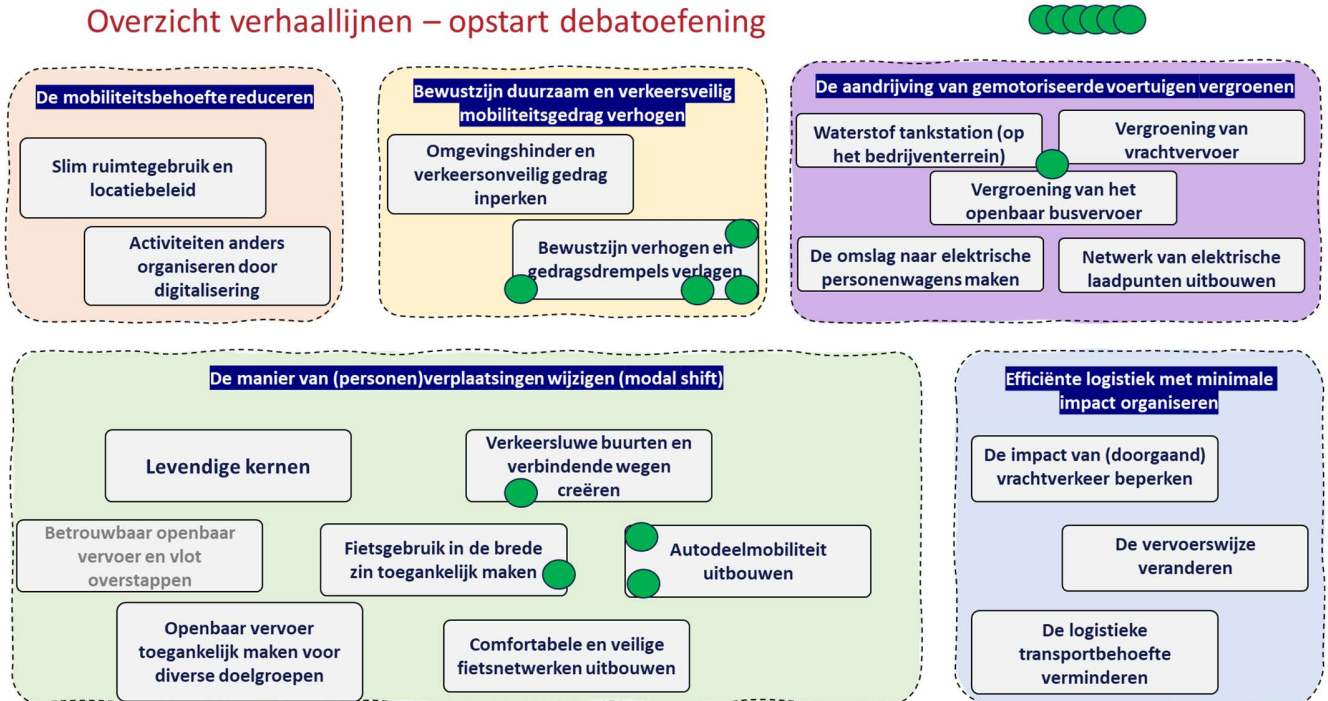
Overzicht verhaallijnen – opstart debatoefening

De mobiliteitsbehoefte reduceren

Slim ruimtegebruik en locatiebeleid

Activiteiten anders organiseren door digitalisering

Bewustzijn duurzaam en verkeersveilig mobiliteitsgedrag verhogen

Omgevingshinder en verkeersonveilig gedrag inperken

Bewustzijn verhogen en gedragsdrempels verlagen

De aandrijving van gemotoriseerde voertuigen vergroenen

Waterstof tankstation (op het bedrijventerrein)

Vergroening van vrachtvervoer

Vergroening van het openbaar busvervoer

De omslag naar elektrische personenwagens maken

Netwerk van elektrische laadpunten uitbouwen

De manier van (personen)verplaatsingen wijzigen (modal shift)

Levendige kernen

Verkeersluwe buurten en verbindende wegen creëren

Betrouwbaar openbaar vervoer en vlot overstappen

Fietsgebruik in de brede zin toegankelijk maken

Autodeelmobiliteit uitbouwen

Openbaar vervoer toegankelijk maken voor diverse doelgroepen

Comfortabele en veilige fietsnetwerken uitbouwen

Efficiënte logistiek met minimale impact organiseren

De impact van (doorgaand) vrachtverkeer beperken

De vervoerswijze veranderen

De logistieke transportbehoefte verminderen